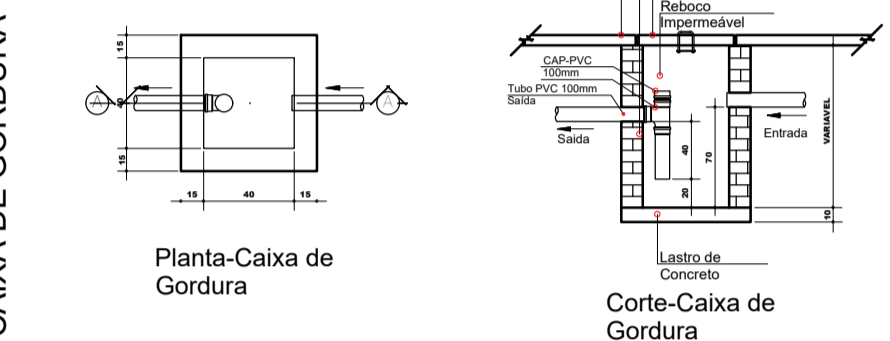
CAIXA DE GORDURA

15
40
15

A
A

15
40
15

Planta-Caixa de Gordura

Reboco
Impermeável

CAP-PVC
100mm

Tubo PVC 100mm
Saída

Saída

Entrada

40
70
20

VARIAVEL

10

Lastro de
Concreto

Corte-Caixa de Gordura